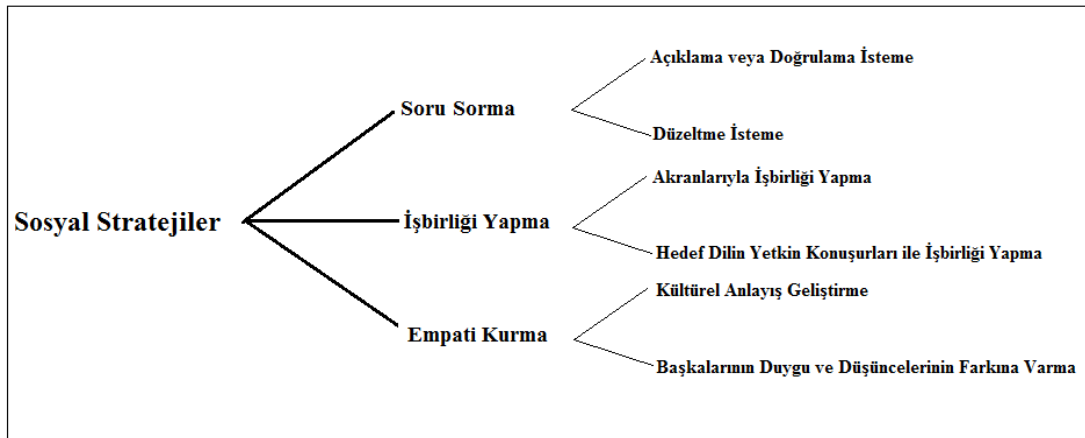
Sosyal Stratejiler

Soru Sorma

Açıklama veya Doğrulama İsteme

Düzeltme İsteme

İşbirliği Yapma

Akranlarıyla İşbirliği Yapma

Hedef Dilin Yetkin Konuşurları ile İşbirliği Yapma

Empati Kurma

Kültürel Anlayış Geliştirme

Başkalarının Duygu ve Düşüncelerinin Farkına Varma